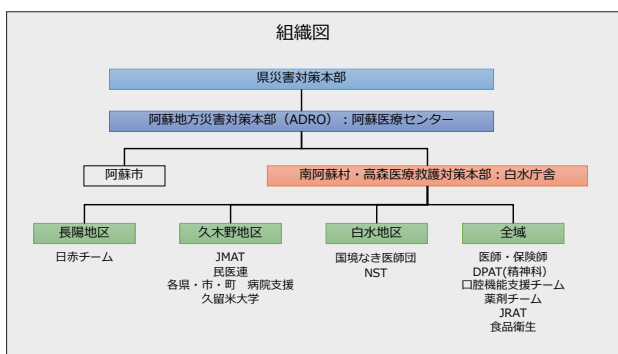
組織図

県災害対策本部

阿蘇地方災害対策本部（ADRO）：阿蘇医療センター

阿蘇市

南阿蘇村・高森医療救護対策本部：白水庁舎

長陽地区

日赤チーム

久木野地区

JMAT
民医連
各県・市・町　病院支援
久留米大学

白水地区

国境なき医師団
NST

全域

医師・保険師
DPAT(精神科)
口腔機能支援チーム
薬剤チーム
JRAT
食品衛生